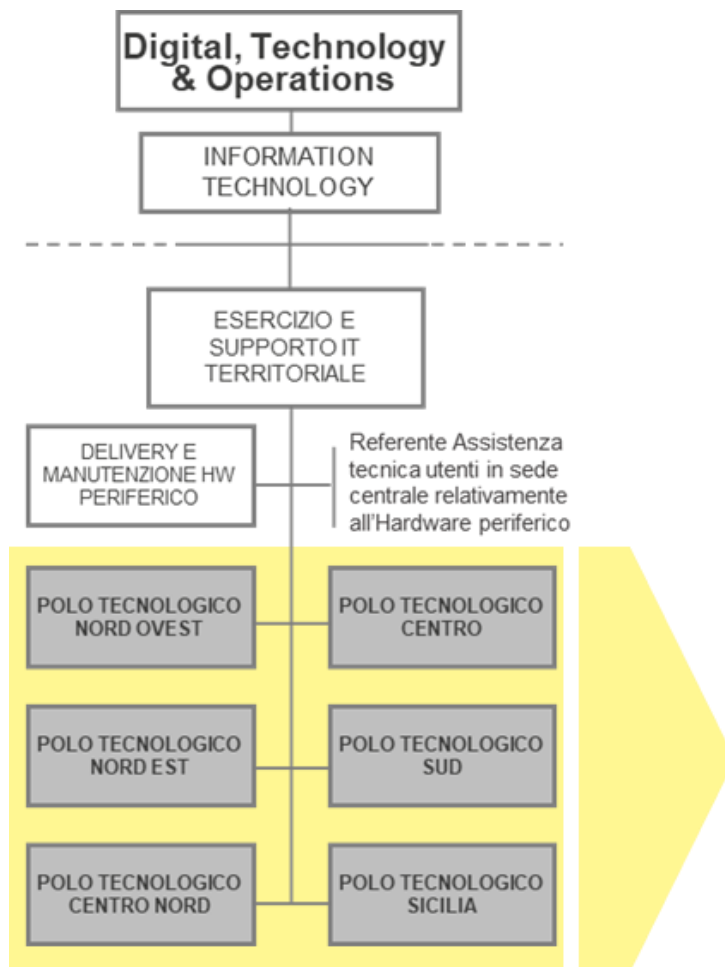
Digital, Technology & Operations

INFORMATION TECHNOLOGY

ESERCIZIO E SUPPORTO IT TERRITORIALE

DELIVERY E MANUTENZIONE HW PERIFERICO

Referente Assistenza tecnica utenti in sede centrale relativamente all'Hardware periferico

POLO TECNOLOGICO NORD OVEST

POLO TECNOLOGICO CENTRO

POLO TECNOLOGICO NORD EST

POLO TECNOLOGICO SUD

POLO TECNOLOGICO CENTRO NORD

POLO TECNOLOGICO SICILIA